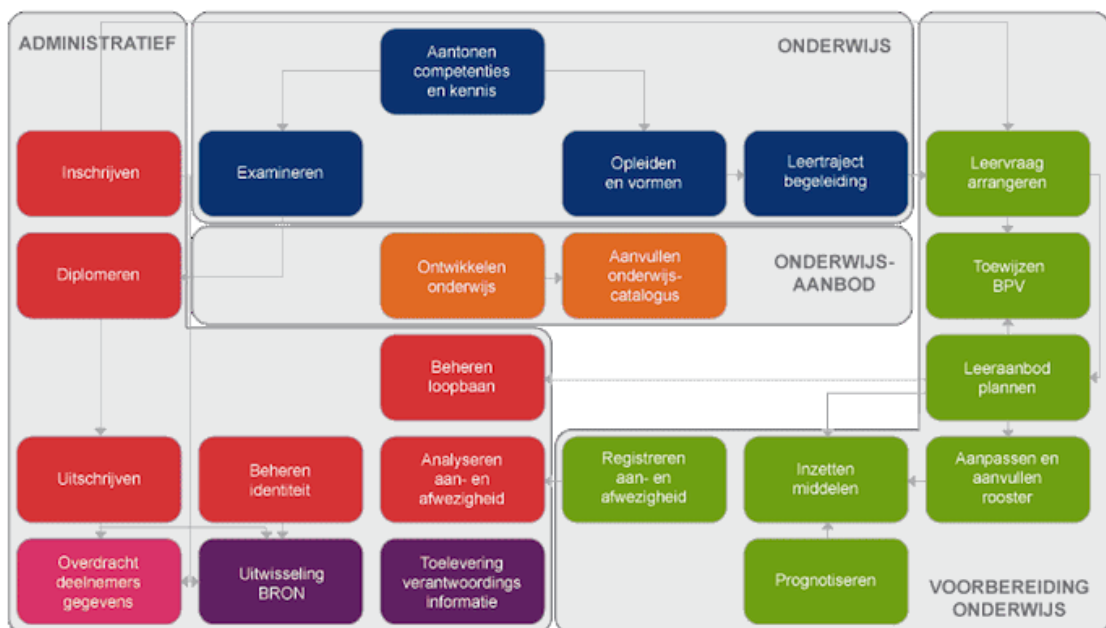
ADMINISTRATIEF

ONDERWIJS

Aantonen competenties en kennis

Inschrijven

Examineren

Opleiden en vormen

Leertraject begeleiding

Leervraag arrangeren

Diplomeren

Ontwikkelen onderwijs

Aanvullen onderwijs-catalogus

ONDERWIJS-AANBOD

Toewijzen BPV

Beheren loopbaan

Leeraanbod plannen

Uitschrijven

Beheren identiteit

Analyseren aan- en afwezigheid

Registreren aan- en afwezigheid

Inzetten middelen

Aanpassen en aanvullen rooster

Overdracht deelnemers gegevens

Uitwisseling BRON

Toelevering verantwoordings informatie

Prognotiseren

VOORBEREIDING ONDERWIJS